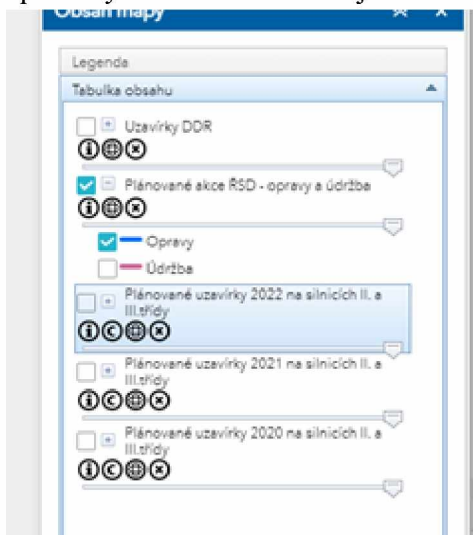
Obsah mapy

Legenda

Tabulka obsahu

Uzavírky DDR

Plánované akce ŘSD - opravy a údržba

Opravy

Údržba

Plánované uzavírky 2022 na silnicích II. a III.třídy

Plánované uzavírky 2021 na silnicích II. a III.třídy

Plánované uzavírky 2020 na silnicích II. a III.třídy